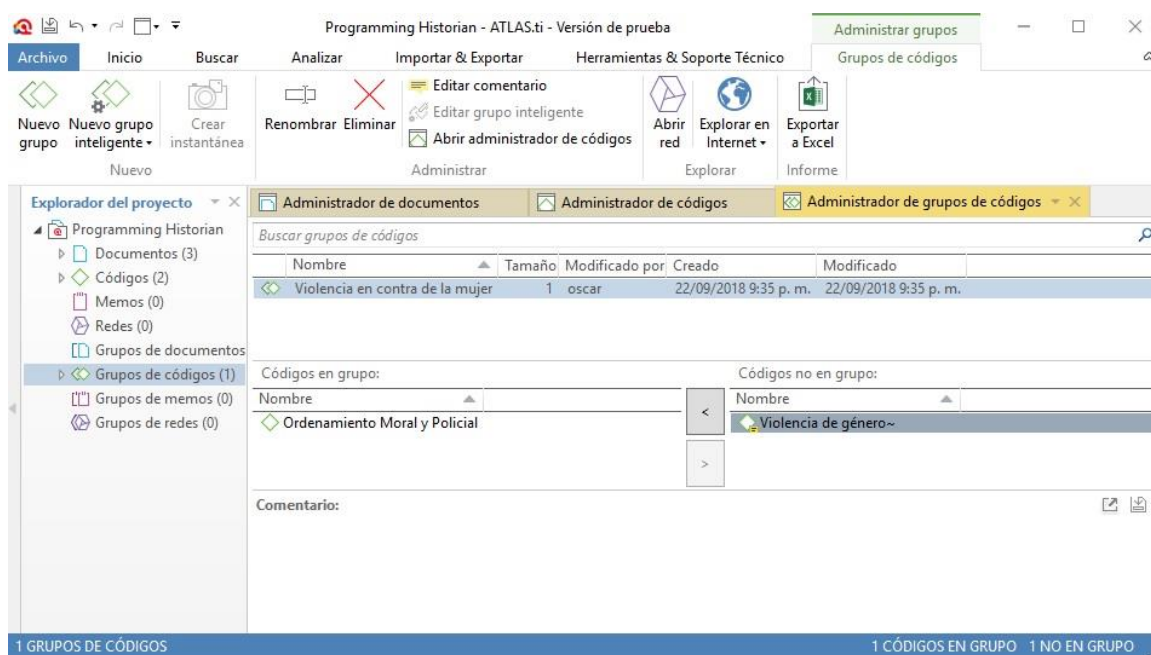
Programming Historian - ATLAS.ti - Versión de prueba

Administrar grupos

Archivo Inicio Buscar Analizar Importar & Exportar Herramientas & Soporte Técnico Grupos de códigos

Nuevo grupo
Nuevo grupo inteligente
Crear instantánea
Nuevo

Renombrar Eliminar
Editar comentario
Editar grupo inteligente
Abrir administrador de códigos
Administrar

Abrir red
Explorar en Internet
Explorar

Exportar a Excel
Informe

Explorador del proyecto

Programming Historian
Documentos (3)
Códigos (2)
Memos (0)
Redes (0)
Grupos de documentos
Grupos de códigos (1)
Grupos de memos (0)
Grupos de redes (0)

Administrador de documentos
Administrador de códigos
Administrador de grupos de códigos

Buscar grupos de códigos

| Nombre | Tamaño | Modificado por | Creado | Modificado |
|---|---|---|---|---|
| Violencia en contra de la mujer | 1 | oscar | 22/09/2018 9:35 p. m. | 22/09/2018 9:35 p. m. |

Códigos en grupo:

| Nombre |
|---|
| Ordenamiento Moral y Policial |

<
>

Códigos no en grupo:

| Nombre |
|---|
| Violencia de género~ |

Comentario:

1 GRUPOS DE CÓDIGOS
1 CÓDIGOS EN GRUPO 1 NO EN GRUPO